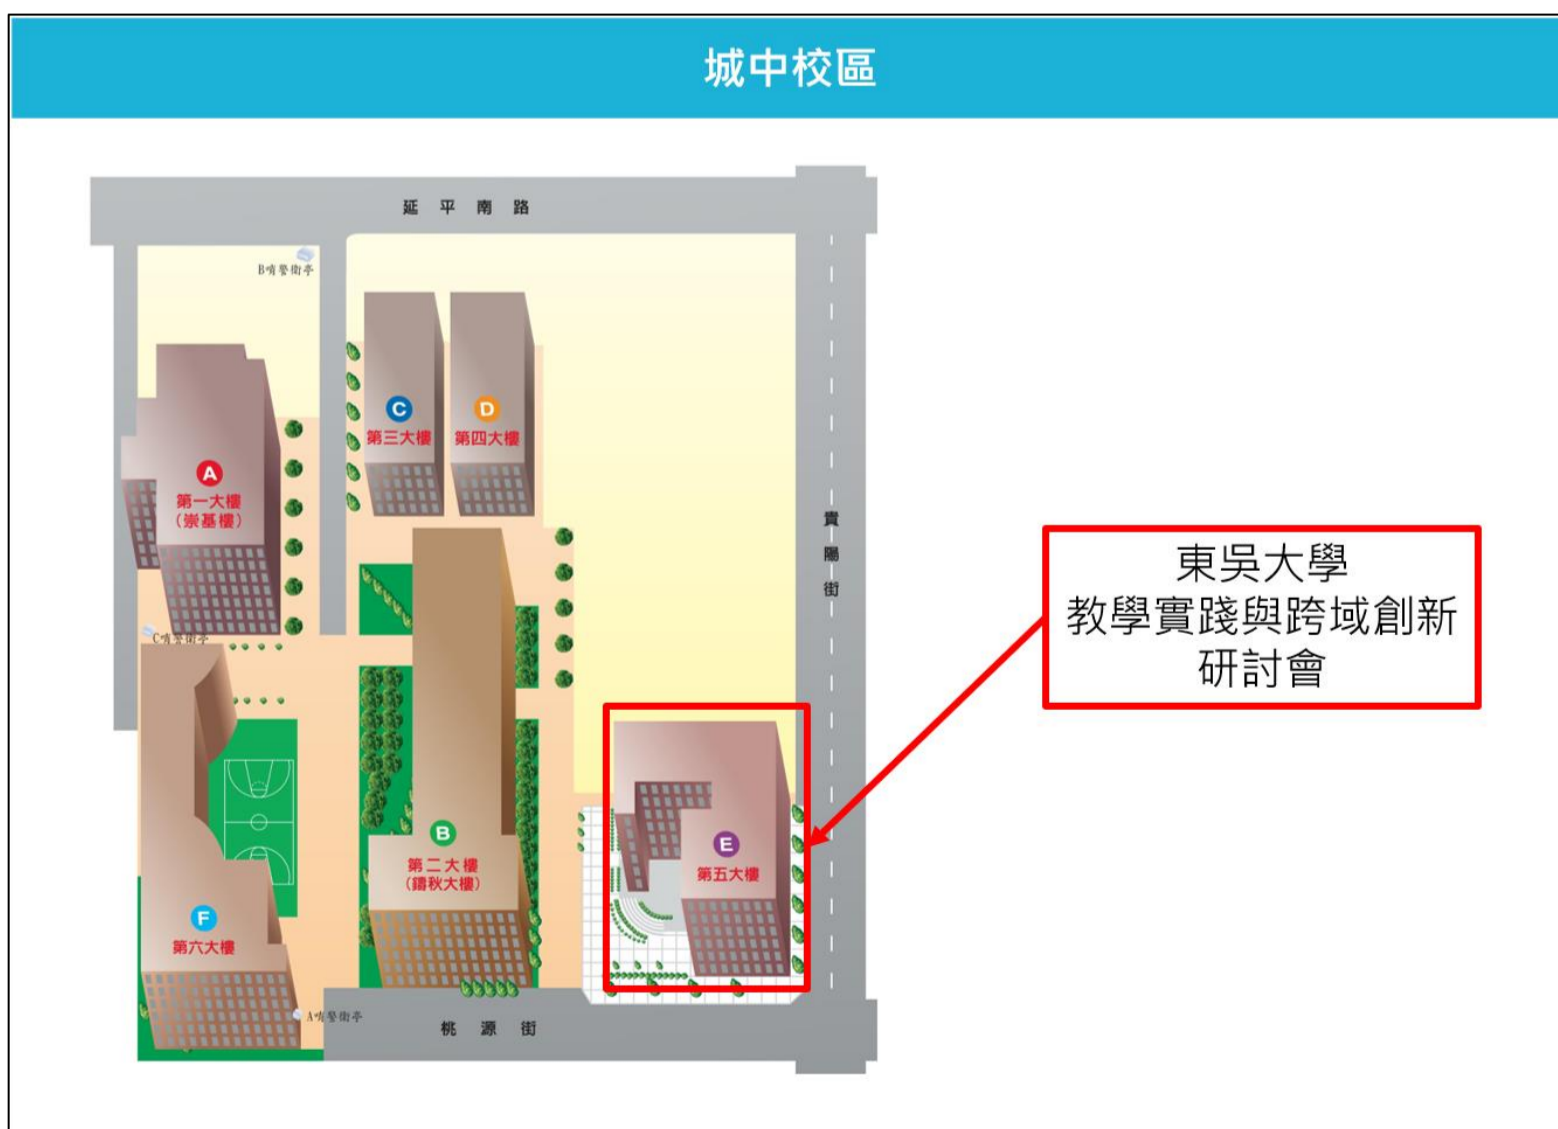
城中校區

延 平 南 路

B哨警衛亭

C
第三大樓

D
第四大樓

A
第一大樓
(崇基樓)

C哨警衛亭

貴
陽
街

東吳大學
教學實踐與跨域創新
研討會

B
第二大樓
(鑄秋大樓)

E
第五大樓

F
第六大樓

A哨警衛亭

桃 源 街